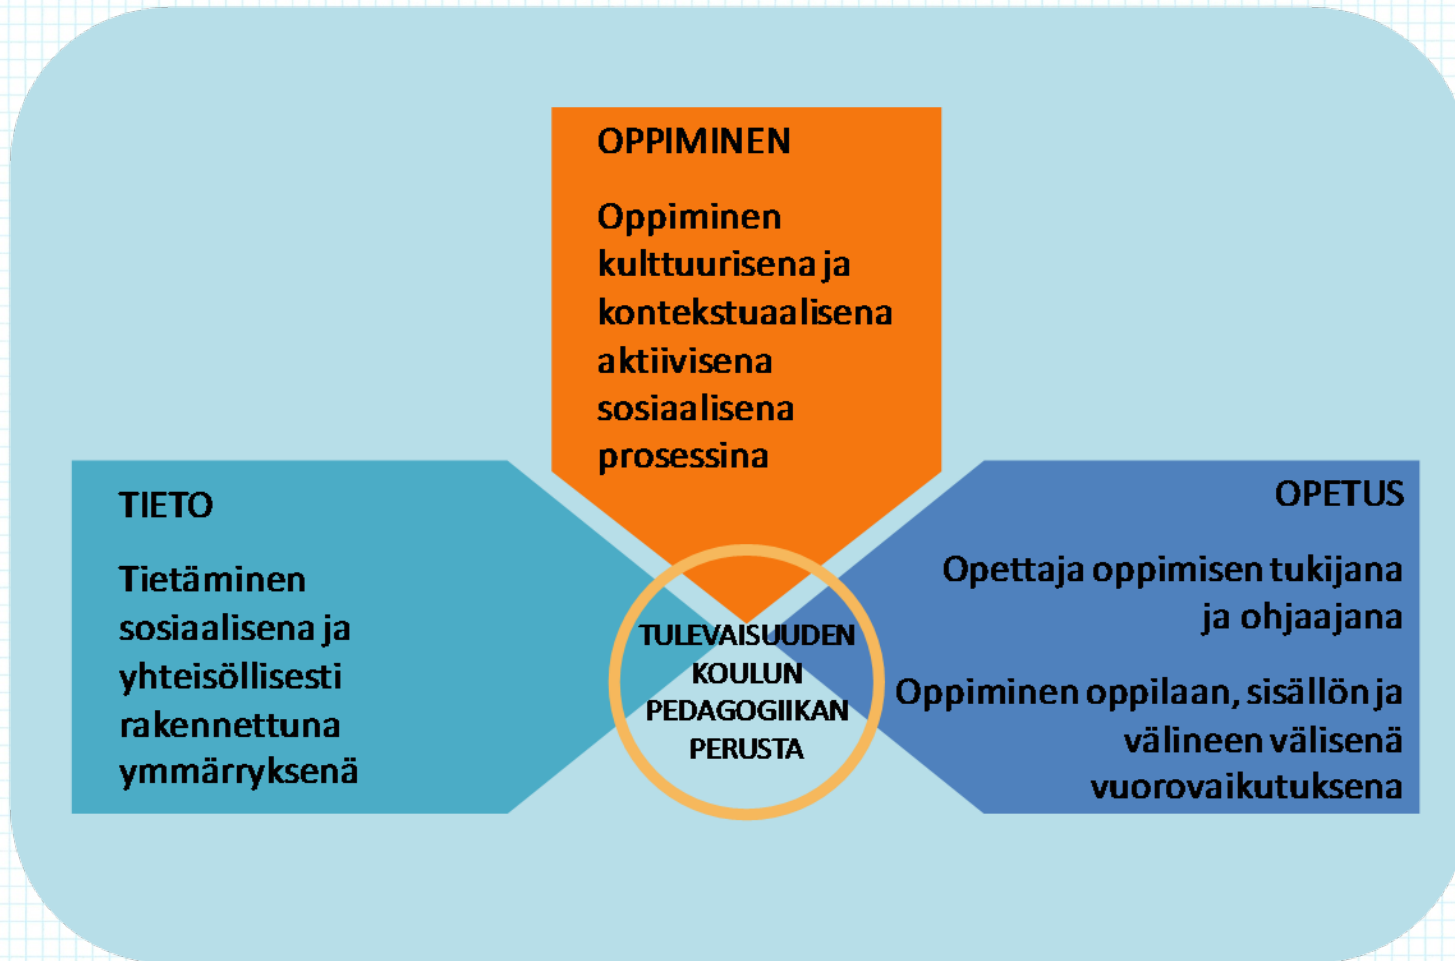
OPPIMINEN

Oppiminen kulttuurisena ja kontekstuaalisena aktiivisena sosiaalisena prosessina

TIETO

Tietäminen sosiaalisena ja yhteisöllisesti rakennettuna ymmärryksenä

TULEVAISUUDEN KOULUN PEDAGOGIIKAN PERUSTA

OPETUS

Opettaja oppimisen tukijana ja ohjaajana

Oppiminen oppilaan, sisällön ja välineen välisenä vuorovaikutuksena